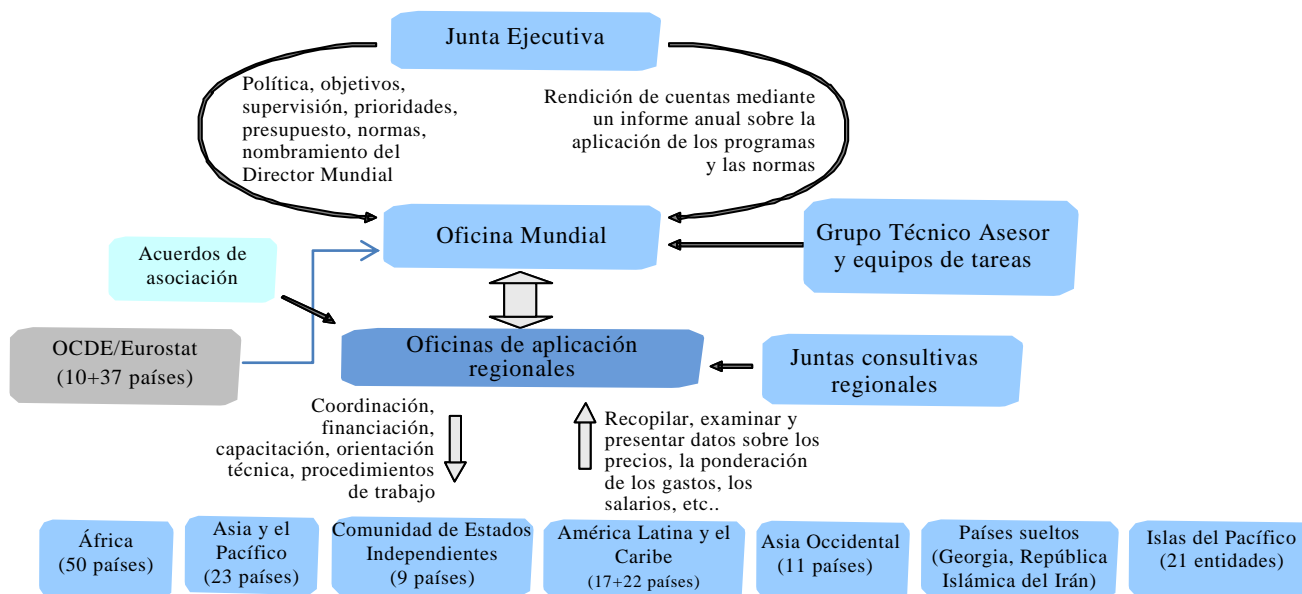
Junta Ejecutiva

Política, objetivos, supervisión, prioridades, presupuesto, normas, nombramiento del Director Mundial

Rendición de cuentas mediante un informe anual sobre la aplicación de los programas y las normas

Acuerdos de asociación

Oficina Mundial

Grupo Técnico Asesor y equipos de tareas

OCDE/Eurostat (10+37 países)

Oficinas de aplicación regionales

Juntas consultivas regionales

Coordinación, financiación, capacitación, orientación técnica, procedimientos de trabajo

Recopilar, examinar y presentar datos sobre los precios, la ponderación de los gastos, los salarios, etc..

África (50 países)

Asia y el Pacífico (23 países)

Comunidad de Estados Independientes (9 países)

América Latina y el Caribe (17+22 países)

Asia Occidental (11 países)

Países sueltos (Georgia, República Islámica del Irán)

Islas del Pacífico (21 entidades)